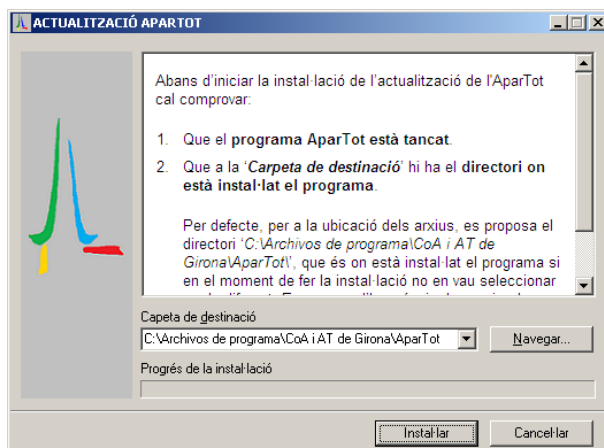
ACTUALITZACIÓ APARTOT

Abans d'iniciar la instal·lació de l'actualització de l'AparTot cal comprovar:

1. Que el **programa AparTot està tancat**.

2. Que a la '*Carpeta de destinació*' hi ha el **directori on està instal·lat el programa**.

Per defecte, per a la ubicació dels arxius, es proposa el directori '*C:\Archivos de programa\CoA i AT de Girona\AparTot\*', que és on està instal·lat el programa si en el moment de fer la instal·lació no en vau seleccionar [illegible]

Capeta de destinació

C:\Archivos de programa\CoA i AT de Girona\AparTot

Navegar...

Progrés de la instal·lació

Instal·lar

Cancel·lar